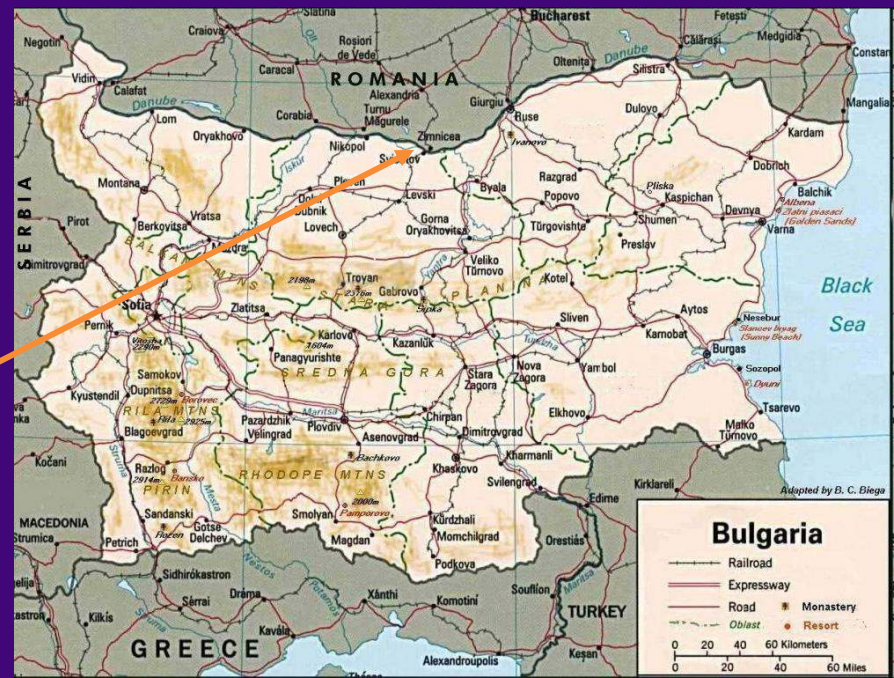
Slatina
Bucharest
Fetesti
Negotin
Craiova
Rosiori de Vede
Călărasi
Medgidia
Constan
Caracal
Oltenita
Danube
ROMANIA
Alexandria
Vidin
Calafat
Giurgiu
Silistra
Danube
Turnu Măgurele
Corabia
Mangalia
Lom
Oryakhovo
Ruse
Dulovo
Zimnicea
Nikopol
Kardam
Ivanovo
Svishtov
Iskur
Dobrich
Montana
Pleven
Razgrad
Pliska
Levski
Byala
Balchik
Popovo
Albena
Kaspichan
Dolni Dubnik
Zlatni piassaci (Golden Sands)
Vratsa
Berkovitsa
Shumen
Devnya
Pirot
Varna
Lovech
Gorna Oryakhovitsa
SERBIA
Türgovishte
Mezdra
Dimitrovgrad
BALKAN MTNS
Preslav
Veliko Tŭrnovo
Troyan
2198m
STARA PLANINA
Yantra
Kotel
2376m
Gabrovo
Sofia
Black
Zlatitsa
Shipka
Sea
Pernik
Sliven
Aytos
Nesebur
1604m
Vitosha 2290m
Karlovo
Kamobat
Slanoev bryag (Sunny Beach)
Tundzha
Kazanlŭk
Panagyurishte
Burgas
Samokov
Yambol
Stara Zagora
Nova Zagora
Sozopol
SREDNA GORA
Kyustendil
Dupnitsa
2729m
Borovec
Dyuni
RILA MTNS
Rila
2925m
Maritsa
Elkhovo
Tsarevo
Pazardzhik
Plovdiv
Chirpan
Blagoevgrad
Velingrad
Dimitrovgrad
Malko Türnovo
Asenovgrad
Struma
Kharmanli
Kočani
Bachkovo
Razlog
Khaskovo
Bansko
RHODOPE MTNS
Kirklareli
2914m
Svilengrad
PIRIN
Adapted by B. C. Biega
2000m
Edime
MACEDONIA
Sandanski
Pamporovo
Smolyan
Kŭrdzhali
Strumica
Gotse Delchev
Bulgaria
Momchilgrad
Rozen
Orestiás
Petrich
Magdan
Railroad
Podkova
Sidhirókastron
Expressway
Nestos
Dráma
Xánthi
Soufli
Road
Monastery
Komotini
TURKEY
Oblast
Resort
Sérrai
Kilkis
Kavála
GREECE
0 20 40 60 Kilometers
0 20 40 60 Miles
Alexandroupolis
Keşan